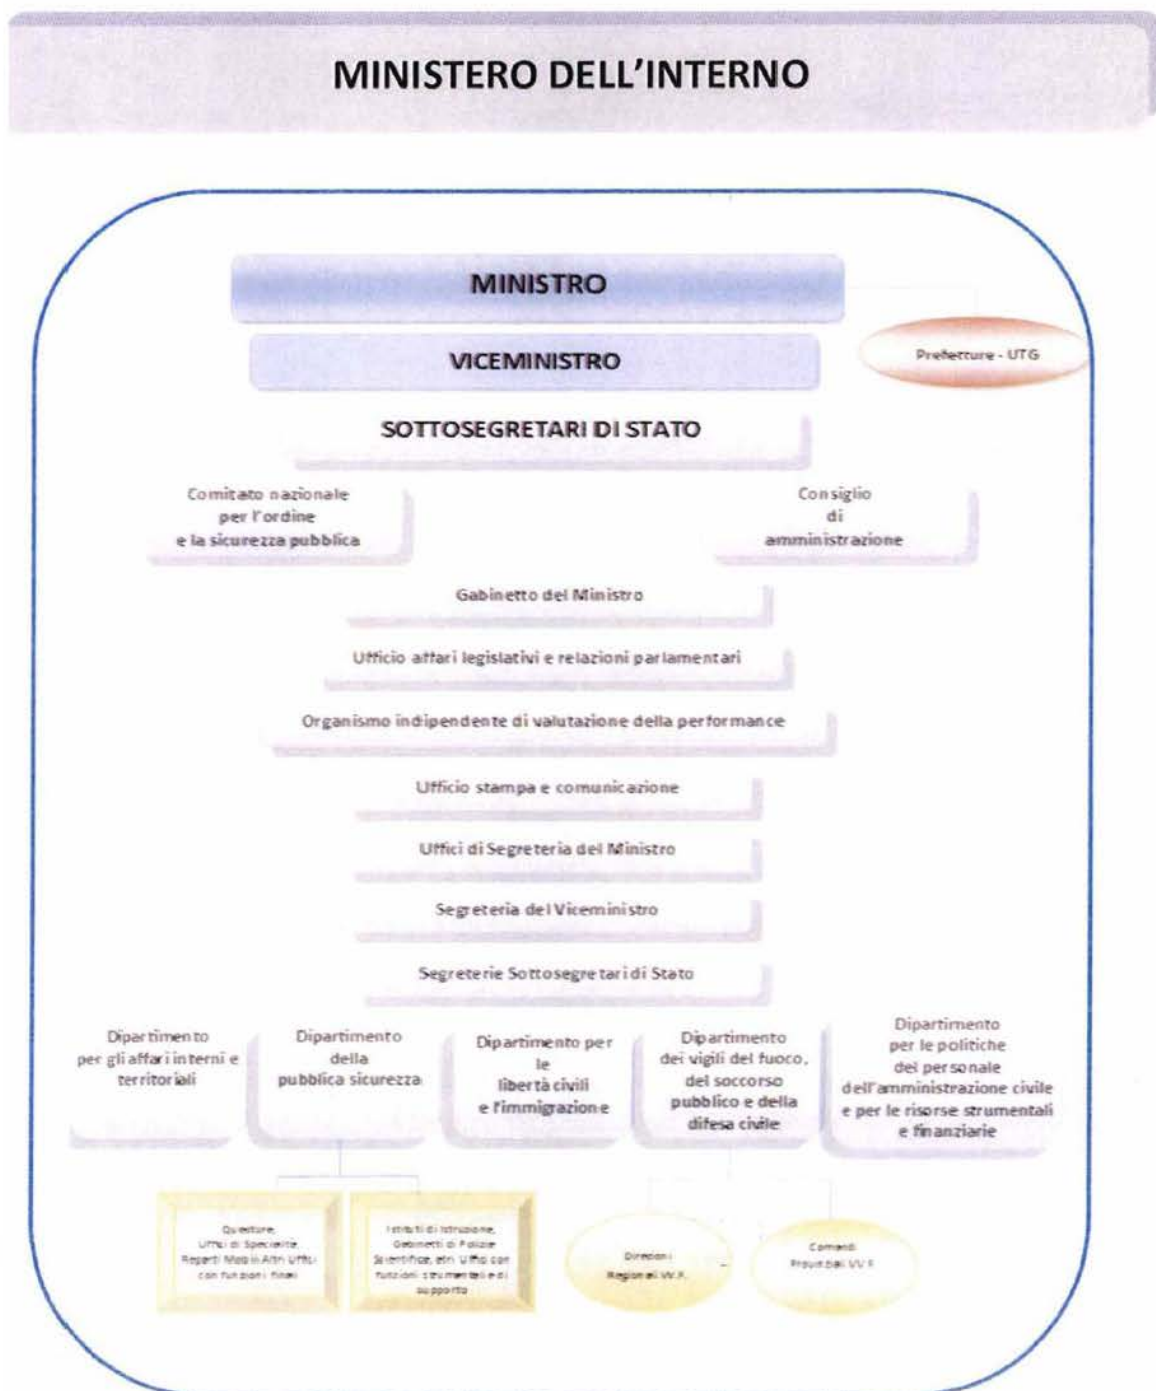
MINISTERO DELL'INTERNO

MINISTRO

VICEMINISTRO

Prefetture - UTG

SOTTOSEGRETARI DI STATO

Comitato nazionale per l'ordine e la sicurezza pubblica

Consiglio di amministrazione

Gabinetto del Ministro

Ufficio affari legislativi e relazioni parlamentari

Organismo indipendente di valutazione della performance

Ufficio stampa e comunicazione

Uffici di Segreteria del Ministro

Segreteria del Viceministro

Segreterie Sottosegretari di Stato

Dipartimento per gli affari interni e territoriali

Dipartimento della pubblica sicurezza

Dipartimento per le libertà civili e l'immigrazione

Dipartimento dei vigili del fuoco, del soccorso pubblico e della difesa civile

Dipartimento per le politiche del personale dell'amministrazione civile e per le risorse strumentali e finanziarie

Questure, Uffici di Specialità, Reparti Mobili Altri Uffici con funzioni finali

Istituti di istruzione, Gabinetti di Polizia Scientifica, altri Uffici con funzioni strumentali e di supporto

Direzioni Regionali VV.F.

Comandi Provinciali VV.F.